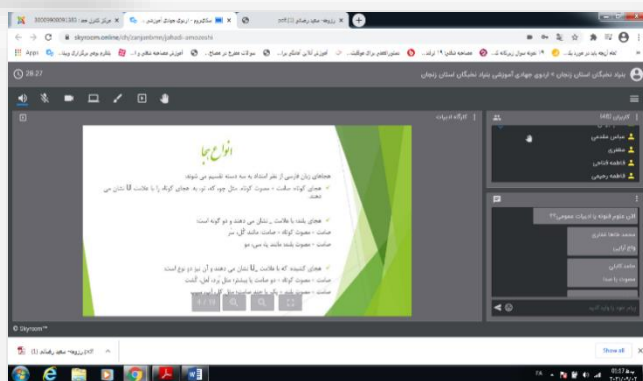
3000900091381 | مرکز کنترل هم × | سکایروم - اردوی جهادی آموزش × | pdf ارزوهه سعید رضائی ×

skyroom.online/ch/zanjanbme/jahadi-amoozeshi

Apps

28:27

بنیاد نخبگان استان زنجان « اردوی جهادی آموزشی بنیاد نخبگان استان زنجان

کارگاه ادبیات

کاربران (45)

عباس مقدمی

مظفری

فاطمه اکبری

فاطمه رحیمی

انواع هجا

هجاهای زبان فارسی از نظر امتداد به سه دسته تقسیم می شوند.

هجای کوتاه: صامت + مصوت کوتاه. مثل چو، که، تو، به. هجای کوتاه را با علامت U نشان می دهند.

هجای بلند با علامت _ نشان می دهند و دو گونه است:

صامت + مصوت کوتاه + صامت، مانند: گل، سَر

صامت + مصوت بلند مانند: پا، می، مو

هجای کشیده که با علامت _U نشان می دهند و آن نیز دو نوع است:

صامت + مصوت کوتاه + دو صامت، یا بیشتر؛ مثل: درد، ابر، گشت

6 / 19

آیا علوم انسانی و ادبیات عمومی؟؟

محمد طاها جعفری

وای آرایه

حامد کاظمی

© Skyroom™

ارزوهه سعید رضائی (1).pdf

Show all

FA

03:57